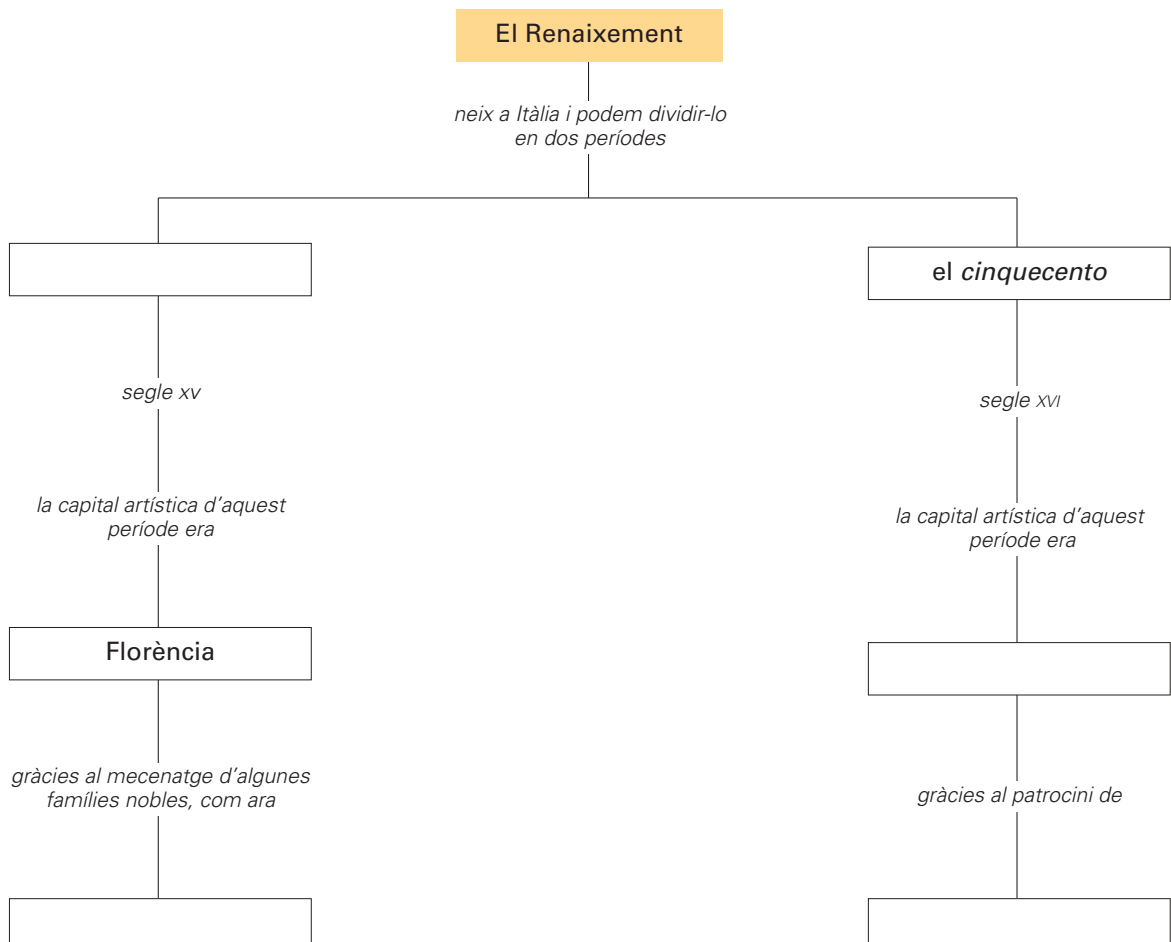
El Renaixement

neix a Itàlia i podem dividir-lo en dos períodes

segle xv

la capital artística d'aquest període era

Florència

gràcies al mecenatge d'algunes famílies nobles, com ara

el *cinquecento*

segle XVI

la capital artística d'aquest període era

gràcies al patrocini de